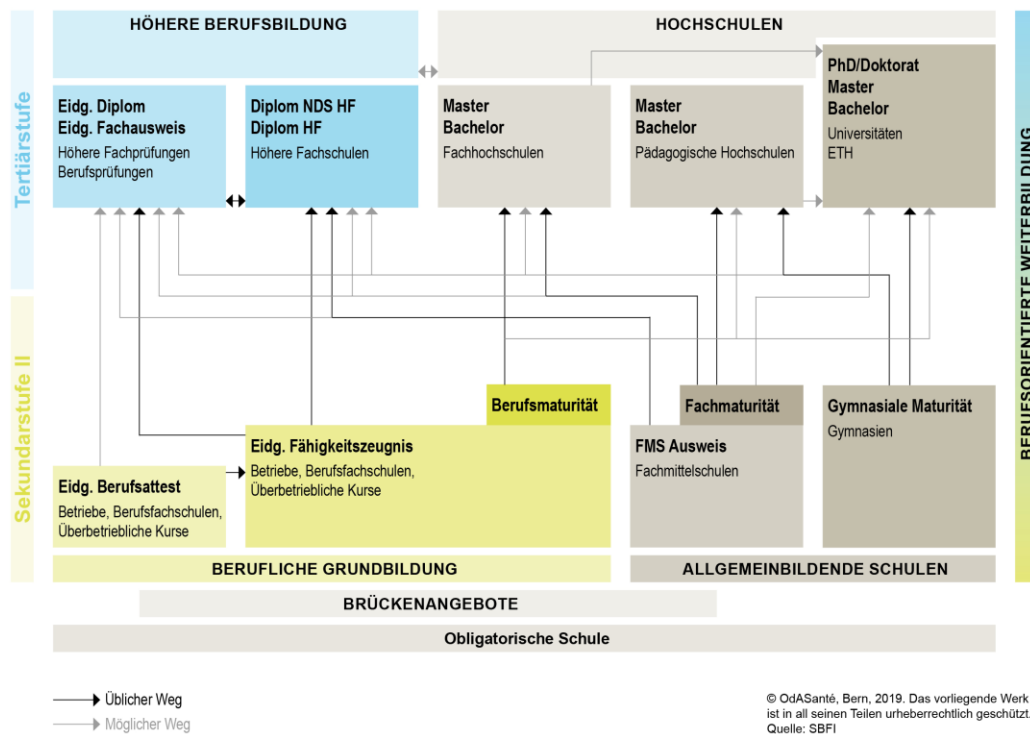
Tertiärstufe

Sekundarstufe II

HÖHERE BERUFSBILDUNG

HOCHSCHULEN

Eidg. Diplom
Eidg. Fachausweis
Höhere Fachprüfungen
Berufsprüfungen

Diplom NDS HF
Diplom HF
Höhere Fachschulen

Master
Bachelor
Fachhochschulen

Master
Bachelor
Pädagogische Hochschulen

PhD/Doktorat
Master
Bachelor
Universitäten
ETH

BERUFSORIENTIERTE WEITERBILDUNG

Berufsmaturität

Fachmaturität

Gymnasiale Maturität
Gymnasien

Eidg. Fähigkeitszeugnis
Betriebe, Berufsfachschulen, Überbetriebliche Kurse

FMS Ausweis
Fachmittelschulen

Eidg. Berufsattest
Betriebe, Berufsfachschulen, Überbetriebliche Kurse

BERUFLICHE GRUNDBILDUNG

ALLGEMEINBILDENDE SCHULEN

BRÜCKENANGEBOTE

Obligatorische Schule

Üblicher Weg
Möglicher Weg

© OdASanté, Bern, 2019. Das vorliegende Werk ist in all seinen Teilen urheberrechtlich geschützt.
Quelle: SBFI